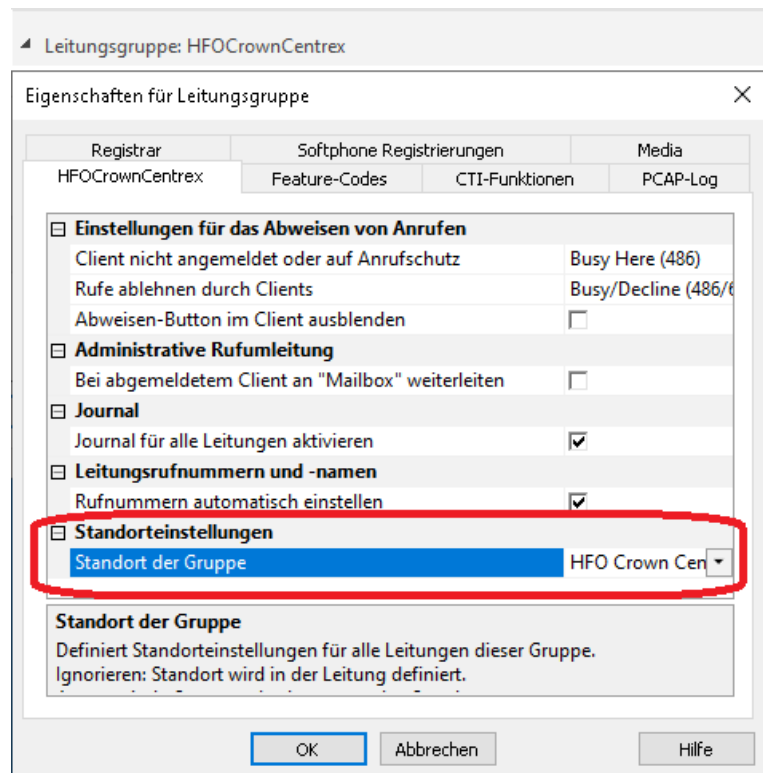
Leitungsgruppe: HFOCrownCentrex

Eigenschaften für Leitungsgruppe

Registrar
Softphone Registrierungen
Media
HFOCrownCentrex
Feature-Codes
CTI-Funktionen
PCAP-Log

⊟ Einstellungen für das Abweisen von Anrufen

| | |
|---|---|
| Client nicht angemeldet oder auf Anrufschutz | Busy Here (486) |
| Rufe ablehnen durch Clients | Busy/Decline (486/6 |
| Abweisen-Button im Client ausblenden | ☐ |

⊟ Administrative Rufumleitung

| | |
|---|---|
| Bei abgemeldetem Client an "Mailbox" weiterleiten | ☐ |

⊟ Journal

| | |
|---|---|
| Journal für alle Leitungen aktivieren | ☑ |

⊟ Leitungsrufnummern und -namen

| | |
|---|---|
| Rufnummern automatisch einstellen | ☑ |

⊟ Standorteinstellungen

| | |
|---|---|
| Standort der Gruppe | HFO Crown Cen |

Standort der Gruppe
Definiert Standorteinstellungen für alle Leitungen dieser Gruppe.
Ignorieren: Standort wird in der Leitung definiert.
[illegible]

OK
Abbrechen
Hilfe